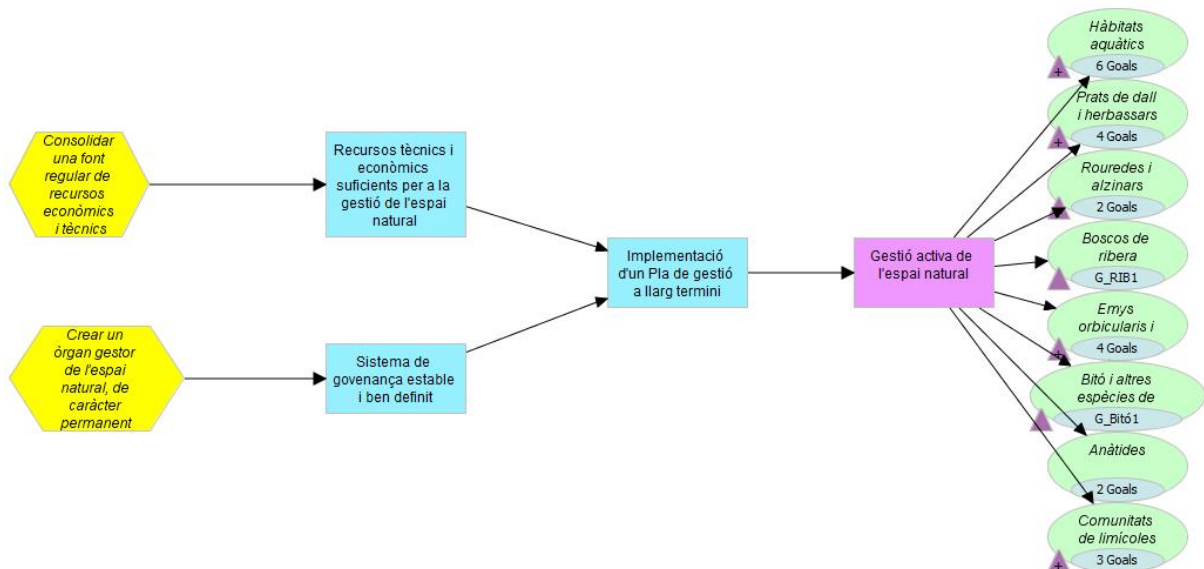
Consolidar una font regular de recursos econòmics i tècnics

Crear un òrgan gestor de l'espai natural, de caràcter permanent

Recursos tècnics i econòmics suficients per a la gestió de l'espai natural

Sistema de govenança estable i ben definit

Implementació d'un Pla de gestió a llarg termini

Gestió activa de l'espai natural

Hàbitats aquàtics
6 Goals

Prats de dall i herbassars
4 Goals

Rouredes i alzinars
2 Goals

Boscos de ribera
G_RIB1

Emys orbicularis i
4 Goals

Bitó i altres espècies de
G_Bitó1

Anàtides
2 Goals

Comunitats de limícoles
3 Goals